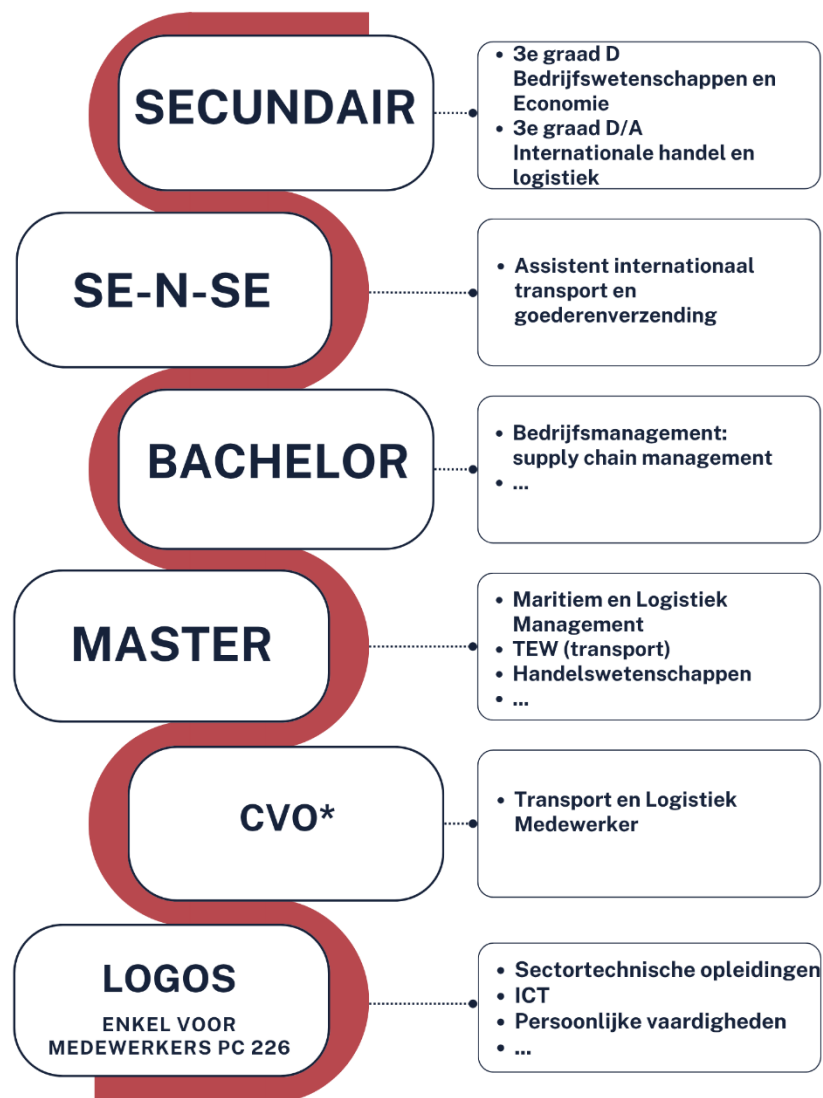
SECUNDAIR

- 3e graad D Bedrijfswetenschappen en Economie
- 3e graad D/A Internationale handel en logistiek

SE-N-SE

- Assistent internationaal transport en goederenverzending

BACHELOR

- Bedrijfsmanagement: supply chain management
- ...

MASTER

- Maritiem en Logistiek Management
- TEW (transport)
- Handelswetenschappen
- ...

CVO*

- Transport en Logistiek Medewerker

LOGOS
ENKEL VOOR MEDEWERKERS PC 226

- Sectortechnische opleidingen
- ICT
- Persoonlijke vaardigheden
- ...